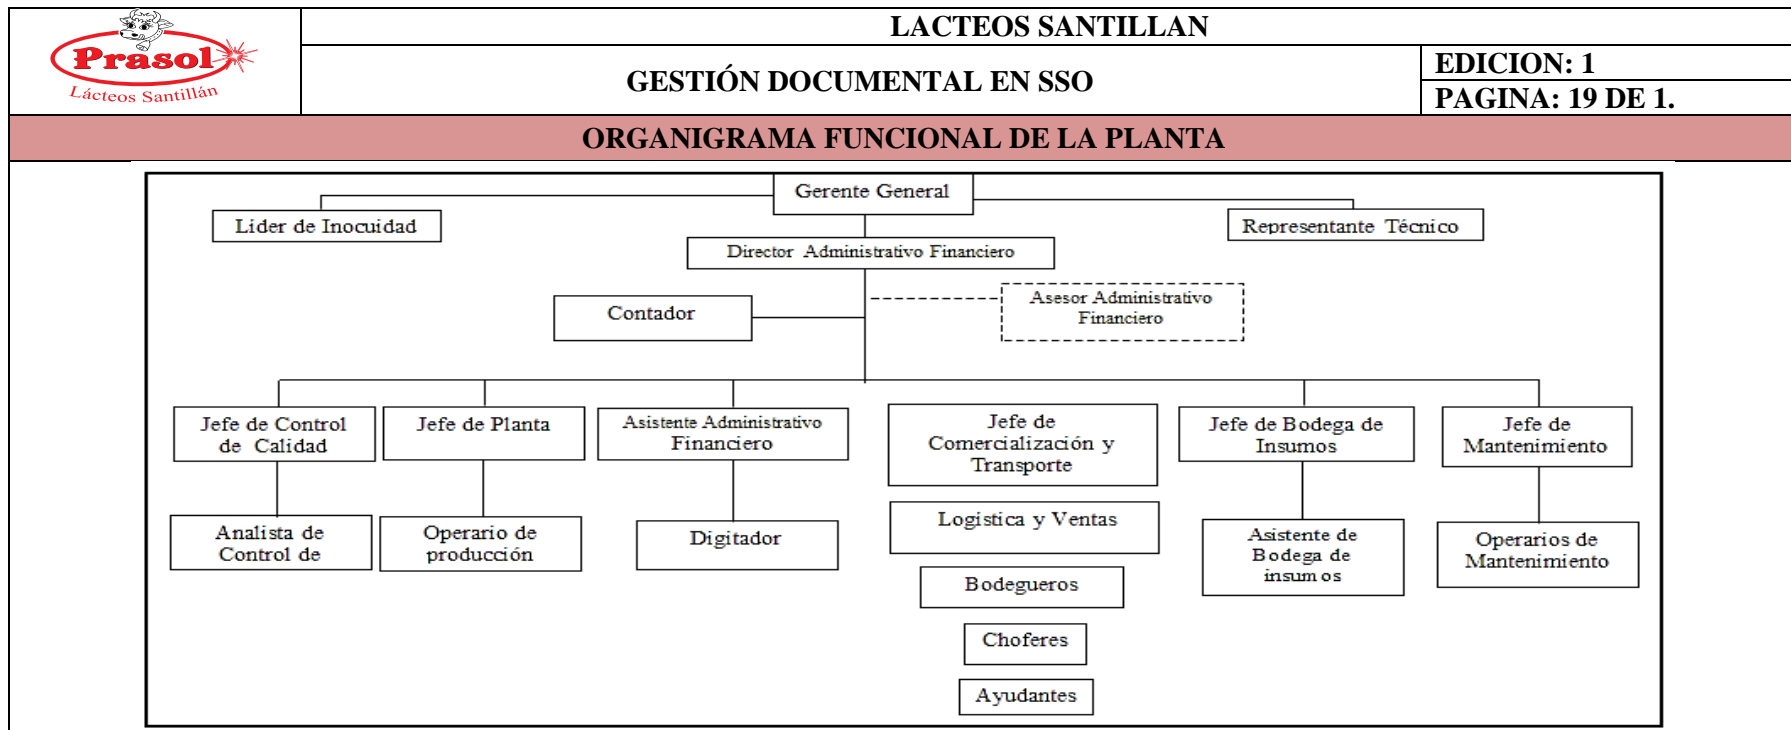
Prasol
Lácteos Santillán

LACTEOS SANTILLAN

GESTIÓN DOCUMENTAL EN SSO

EDICION: 1
PAGINA: 19 DE 1.

ORGANIGRAMA FUNCIONAL DE LA PLANTA

Gerente General

Lider de Inocuidad

Representante Técnico

Director Administrativo Financiero

Contador

Asesor Administrativo Financiero

Jefe de Control de Calidad

Jefe de Planta

Asistente Administrativo Financiero

Jefe de Comercialización y Transporte

Jefe de Bodega de Insumos

Jefe de Mantenimiento

Analista de Control de

Operario de producción

Digitador

Logistica y Ventas

Asistente de Bodega de insumos

Operarios de Mantenimiento

Bodegueros

Choferes

Ayudantes